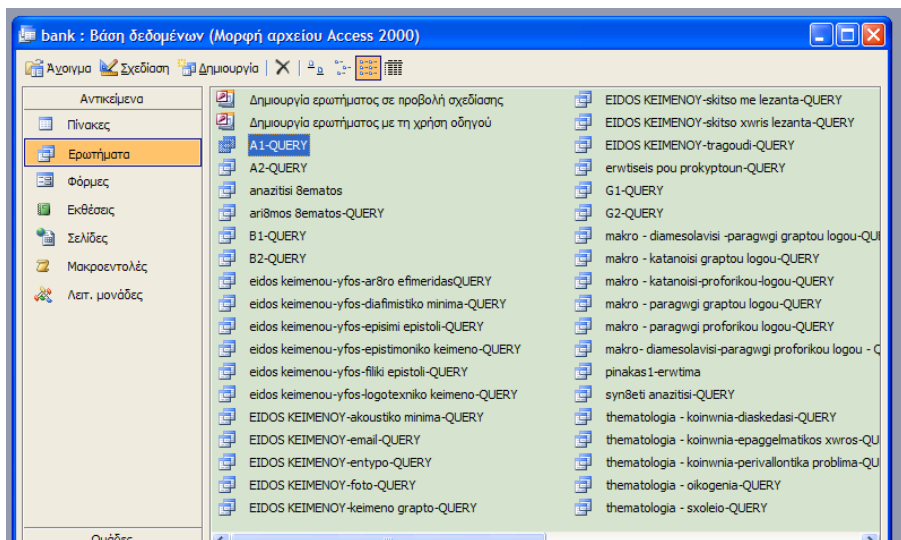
bank : Βάση δεδομένων (Μορφή αρχείου Access 2000)

Άνοιγμα Σχεδίαση Δημιουργία

Αντικείμενα
Πίνακες
Ερωτήματα
Φόρμες
Εκθέσεις
Σελίδες
Μακροεντολές
Λειτ. μονάδες

Ομάδες

Δημιουργία ερωτήματος σε προβολή σχεδίασης
Δημιουργία ερωτήματος με τη χρήση οδηγού
A1-QUERY
A2-QUERY
anazitisi 8ematos
ari8mos 8ematos-QUERY
B1-QUERY
B2-QUERY
eidos keimenou-yfos-ar8ro efimeridasQUERY
eidos keimenou-yfos-diafimistiko minima-QUERY
eidos keimenou-yfos-episimi epistoli-QUERY
eidos keimenou-yfos-epistimoniko keimeno-QUERY
eidos keimenou-yfos-filiki epistoli-QUERY
eidos keimenou-yfos-logotexniko keimeno-QUERY
EIDOS KEIMENOY-akoustiko minima-QUERY
EIDOS KEIMENOY-email-QUERY
EIDOS KEIMENOY-entypo-QUERY
EIDOS KEIMENOY-foto-QUERY
EIDOS KEIMENOY-keimeno grapto-QUERY

EIDOS KEIMENOY-skitso me lezanta-QUERY
EIDOS KEIMENOY-skitso xwris lezanta-QUERY
EIDOS KEIMENOY-tragoudi-QUERY
erwtiseis pou prokyptoun-QUERY
G1-QUERY
G2-QUERY
makro - diamesolavisi -paragwgi graptou logou-QU
makro - katanoisi graptou logou-QUERY
makro - katanoisi-proforikou-logou-QUERY
makro - paragwgi graptou logou-QUERY
makro - paragwgi proforikou logou-QUERY
makro- diamesolavisi-paragwgi proforikou logou - Q
pinakas1-erwtima
syn8eti anazitisi-QUERY
thematologia - koinwnia-diaskedasi-QUERY
thematologia - koinwnia-epaggelmatikos xwros-QU
thematologia - koinwnia-perivallontika problima-QU
thematologia - oikogenia-QUERY
thematologia - sxoleio-QUERY